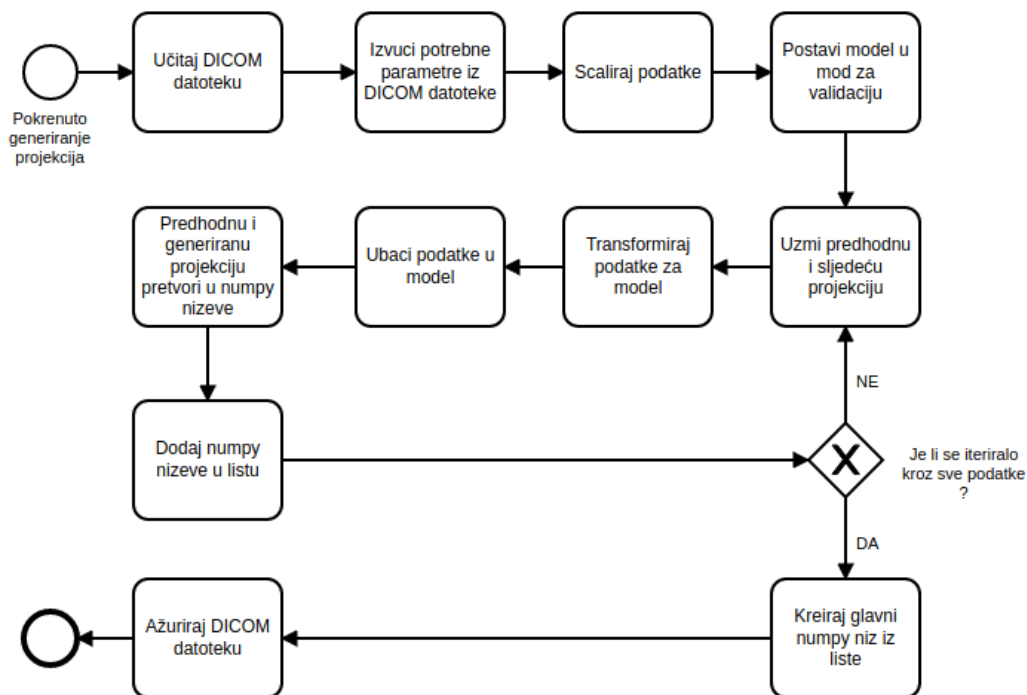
Pokrenuto generiranje projekcija

Učitaj DICOM datoteku

Izvuci potrebne parametre iz DICOM datoteke

Scaliraj podatke

Postavi model u mod za validaciju

Uzmi predhodnu i sljedeću projekciju

Transformiraj podatke za model

Ubaci podatke u model

Predhodnu i generiranu projekciju pretvori u numpy nizeve

Dodaj numpy nizeve u listu

X

Je li se iteriralo kroz sve podatke ?

NE

DA

Kreiraj glavni numpy niz iz liste

Ažuriraj DICOM datoteku